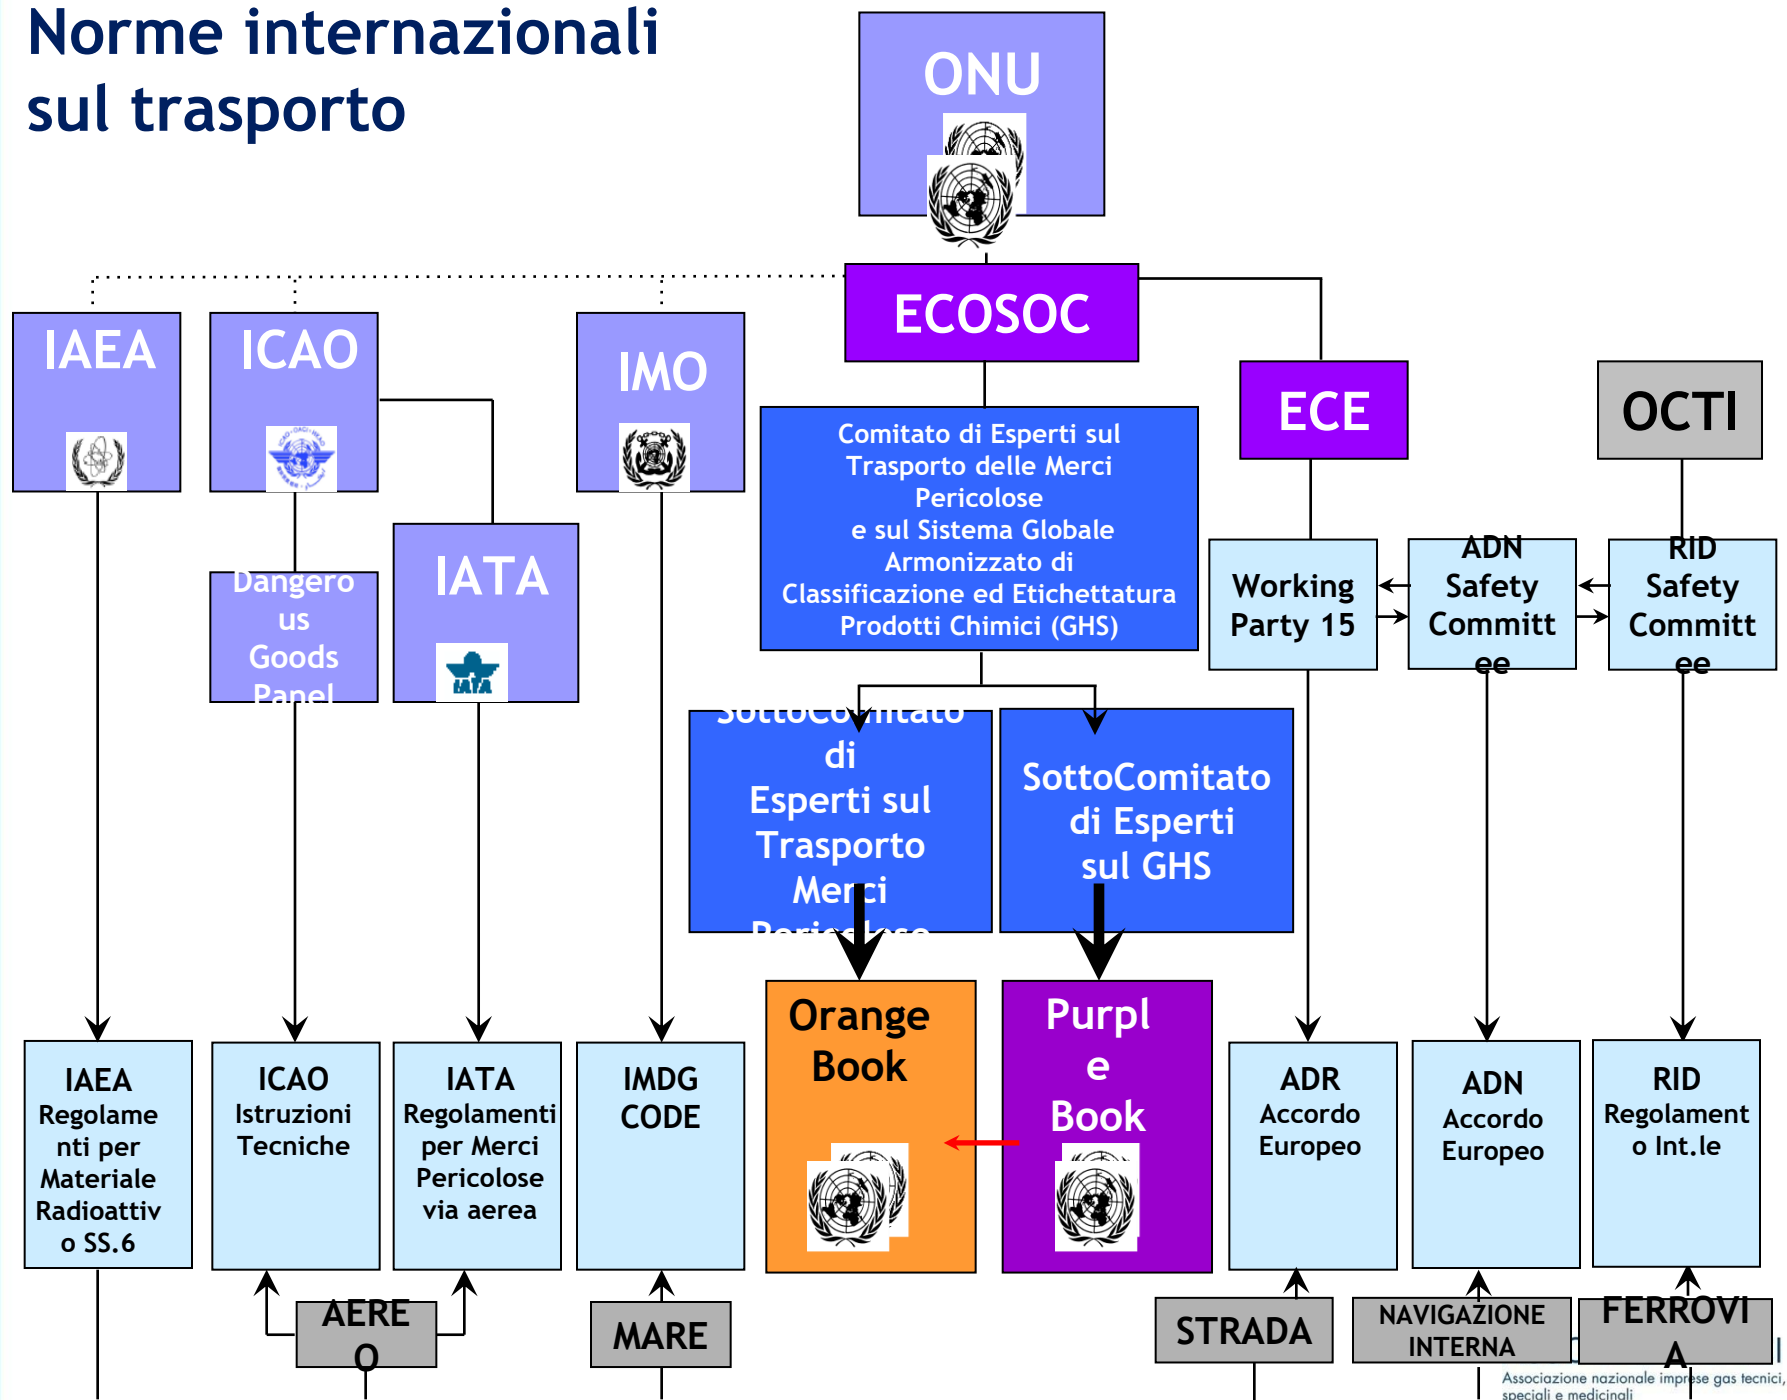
Norme internazionali sul trasporto

ONU

ECOSOC

IAEA

ICAO

IMO

ECE

OCTI

Comitato di Esperti sul Trasporto delle Merci Pericolose e sul Sistema Globale Armonizzato di Classificazione ed Etichettatura Prodotti Chimici (GHS)

Dangerous Goods Panel

IATA

Working Party 15

ADN Safety Committee

RID Safety Committee

SottoComitato di Esperti sul Trasporto Merci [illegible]

SottoComitato di Esperti sul GHS

Orange Book

Purple Book

IAEA Regolamenti per Materiale Radioattivo SS.6

ICAO Istruzioni Tecniche

IATA Regolamenti per Merci Pericolose via aerea

IMDG CODE

ADR Accordo Europeo

ADN Accordo Europeo

RID Regolamento Int.le

AEREO

MARE

STRADA

NAVIGAZIONE INTERNA

FERROVIA

Associazione nazionale imprese gas tecnici, speciali e medicinali